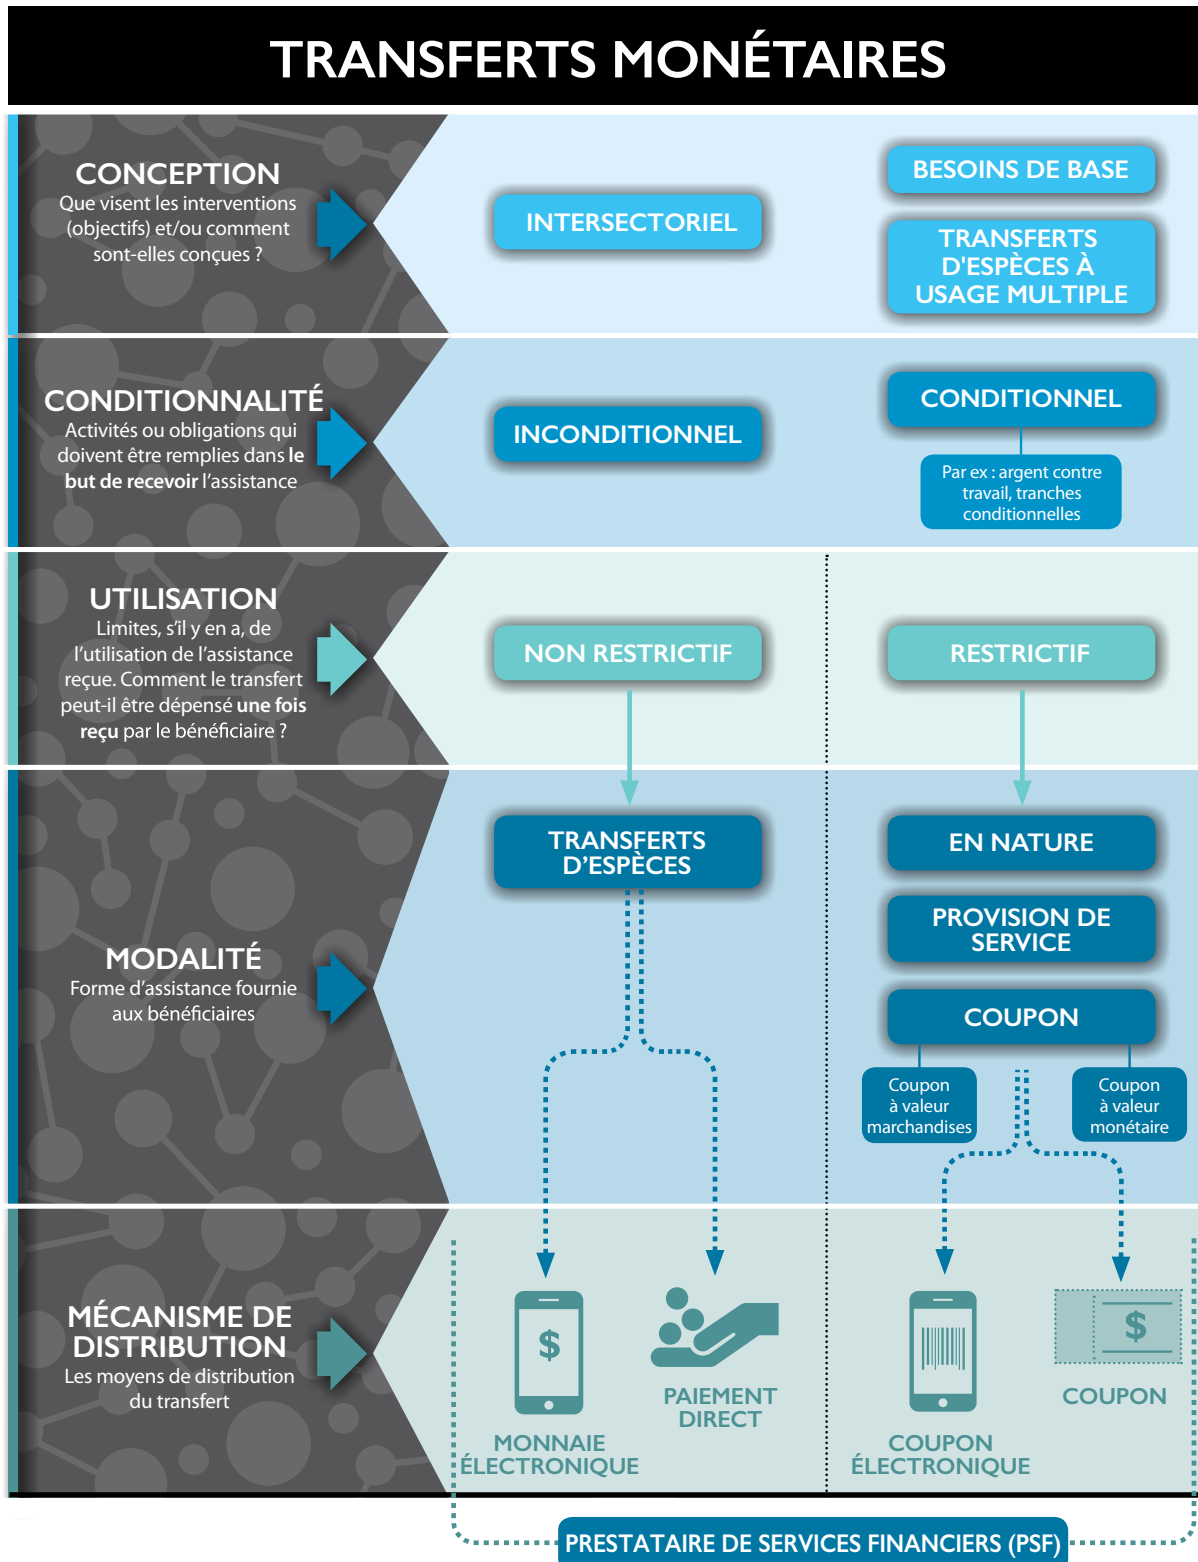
TRANSFERTS MONÉTAIRES

CONCEPTION
Que visent les interventions (objectifs) et/ou comment sont-elles conçues ?

INTERSECTORIEL

BESOINS DE BASE

TRANSFERTS D'ESPÈCES À USAGE MULTIPLE

CONDITIONNALITÉ
Activités ou obligations qui doivent être remplies dans **le but de recevoir** l'assistance

INCONDITIONNEL

CONDITIONNEL

Par ex : argent contre travail, tranches conditionnelles

UTILISATION
Limites, s'il y en a, de l'utilisation de l'assistance reçue. Comment le transfert peut-il être dépensé **une fois reçu** par le bénéficiaire ?

NON RESTRICTIF

RESTRICTIF

MODALITÉ
Forme d'assistance fournie aux bénéficiaires

TRANSFERTS D'ESPÈCES

EN NATURE

PROVISION DE SERVICE

COUPON

Coupon à valeur marchandises

Coupon à valeur monétaire

MÉCANISME DE DISTRIBUTION
Les moyens de distribution du transfert

$

MONNAIE ÉLECTRONIQUE

PAIEMENT DIRECT

COUPON ÉLECTRONIQUE

$

COUPON

PRESTATAIRE DE SERVICES FINANCIERS (PSF)